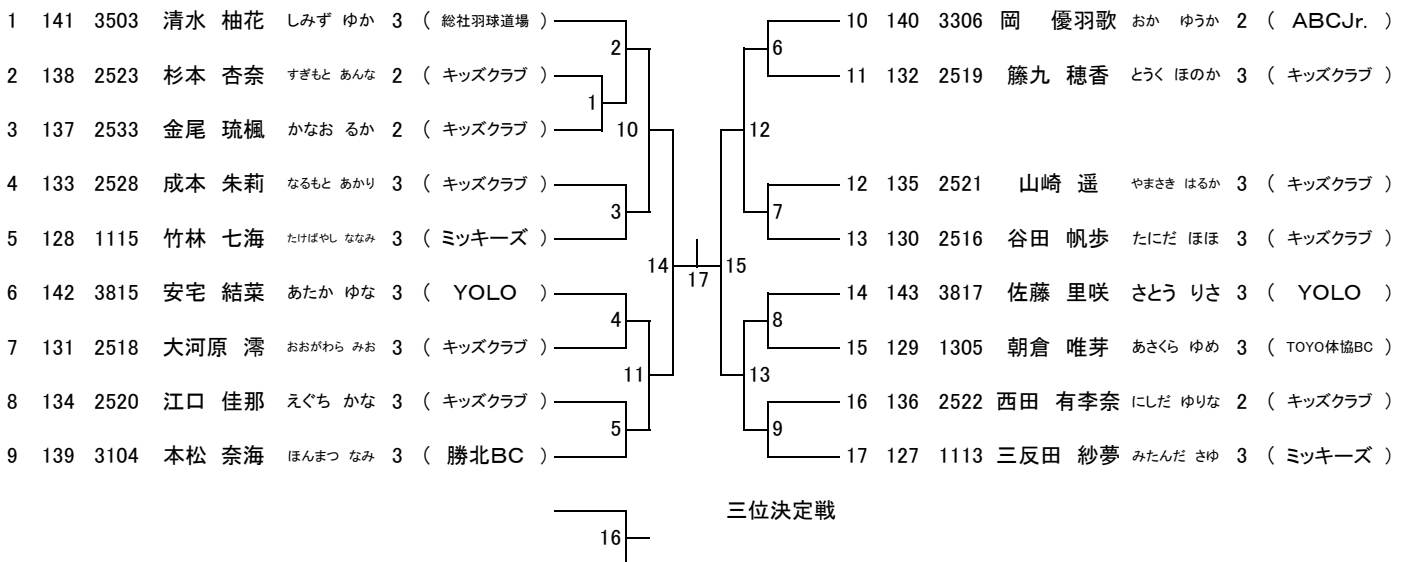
1 141 3503 清水 柚花 しみず ゆか 3 ( 総社羽球道場 )
2 138 2523 杉本 杏奈 すぎもと あんな 2 ( キッズクラブ )
3 137 2533 金尾 琉楓 かなお るか 2 ( キッズクラブ )
4 133 2528 成本 朱莉 なるもと あかり 3 ( キッズクラブ )
5 128 1115 竹林 七海 たけばやし ななみ 3 ( ミッキーズ )
6 142 3815 安宅 結菜 あたか ゆな 3 ( YOLO )
7 131 2518 大河原 澪 おおがわら みお 3 ( キッズクラブ )
8 134 2520 江口 佳那 えぐち かな 3 ( キッズクラブ )
9 139 3104 本松 奈海 ほんまつ なみ 3 ( 勝北BC )

2
1
10
3
14
17
15
4
11
5

10 140 3306 岡 優羽歌 おか ゆうか 2 ( ABCJr. )
11 132 2519 籐九 穂香 とうく ほのか 3 ( キッズクラブ )
12 135 2521 山崎 遥 やまさき はるか 3 ( キッズクラブ )
13 130 2516 谷田 帆歩 たにだ ほほ 3 ( キッズクラブ )
14 143 3817 佐藤 里咲 さとう りさ 3 ( YOLO )
15 129 1305 朝倉 唯芽 あさくら ゆめ 3 ( TOYO体協BC )
16 136 2522 西田 有李奈 にしだ ゆりな 2 ( キッズクラブ )
17 127 1113 三反田 紗夢 みたんだ さゆ 3 ( ミッキーズ )

6
12
7
8
13
9

三位決定戦
16